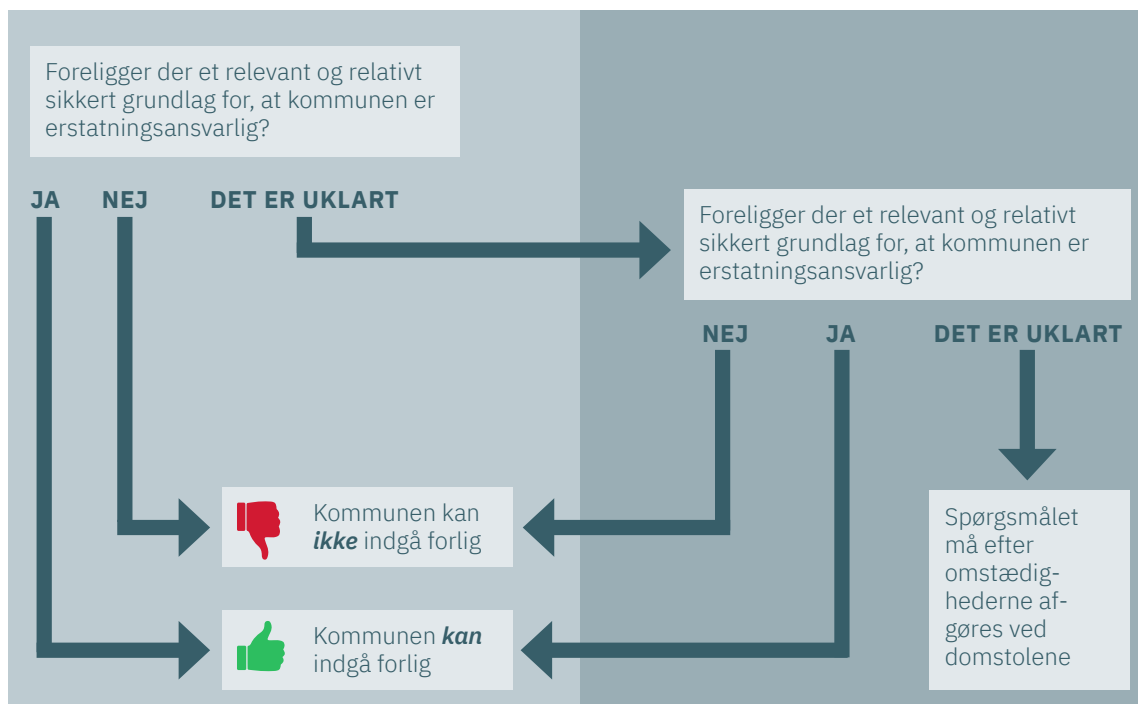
Foreligger der et relevant og relativt sikkert grundlag for, at kommunen er erstatningsansvarlig?

JA NEJ DET ER UKLART

Foreligger der et relevant og relativt sikkert grundlag for, at kommunen er erstatningsansvarlig?

NEJ JA DET ER UKLART

Kommunen kan ***ikke*** indgå forlig

Kommunen ***kan*** indgå forlig

Spørgsmålet må efter omstændighederne afgøres ved domstolene